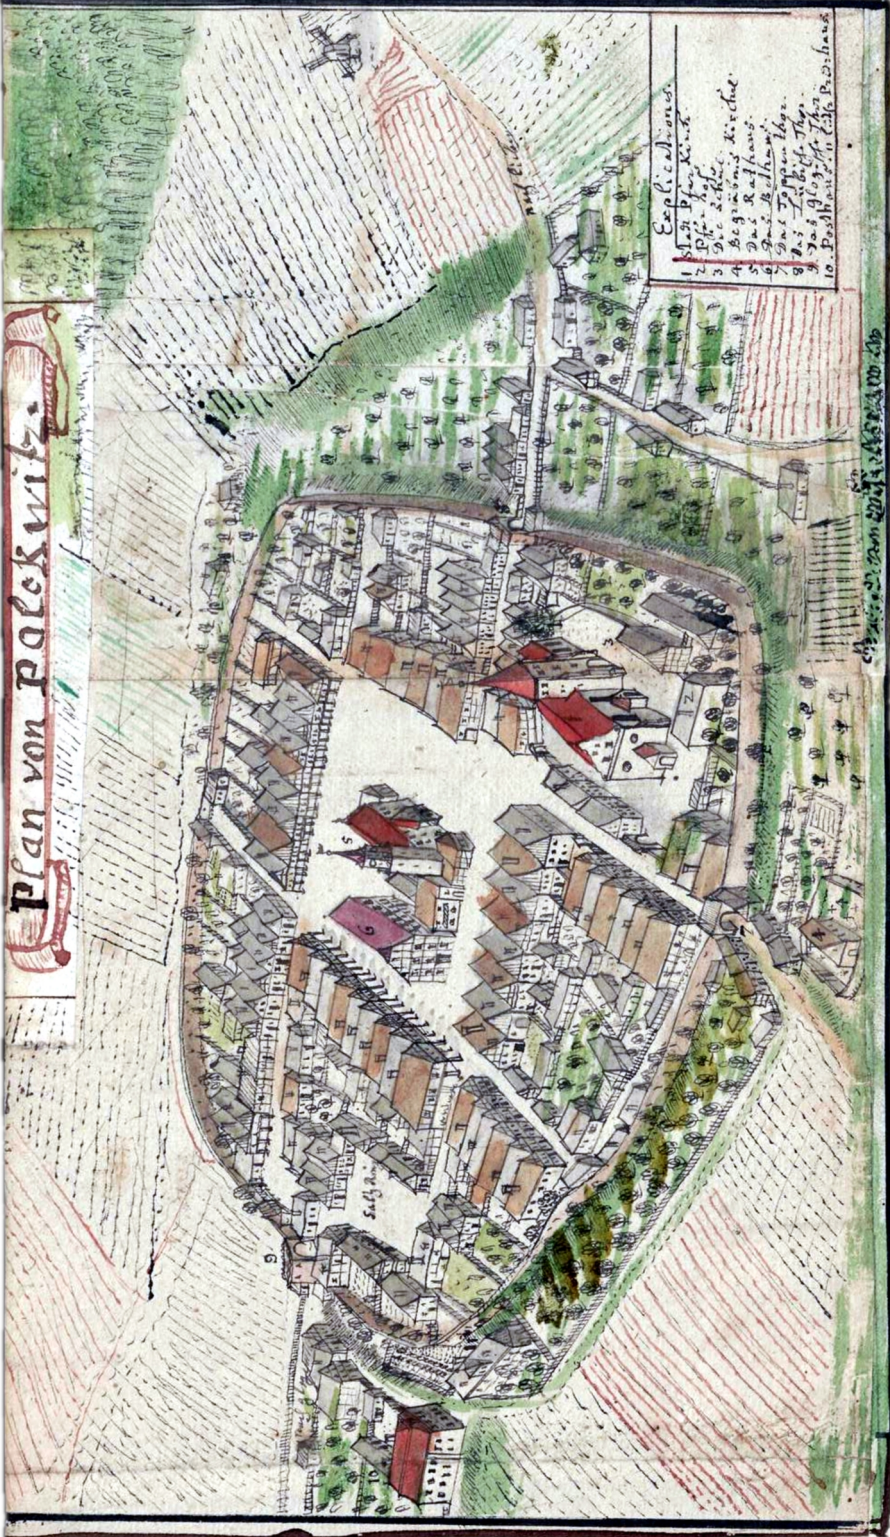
Plan von Polckwitz.

Explicationes
1. Die Pfarr Kirch
2. Pfarr Hof
3. Die Schul
4. Begräbnis Kirche
5. Das Rathaus
6. Das Bethaus
7. Das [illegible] Thor
8. Das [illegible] Thor
9. Das Glogauer Thor
10. Posthaus u. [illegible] Posthaus

2
3
5
6
7
9
10

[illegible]